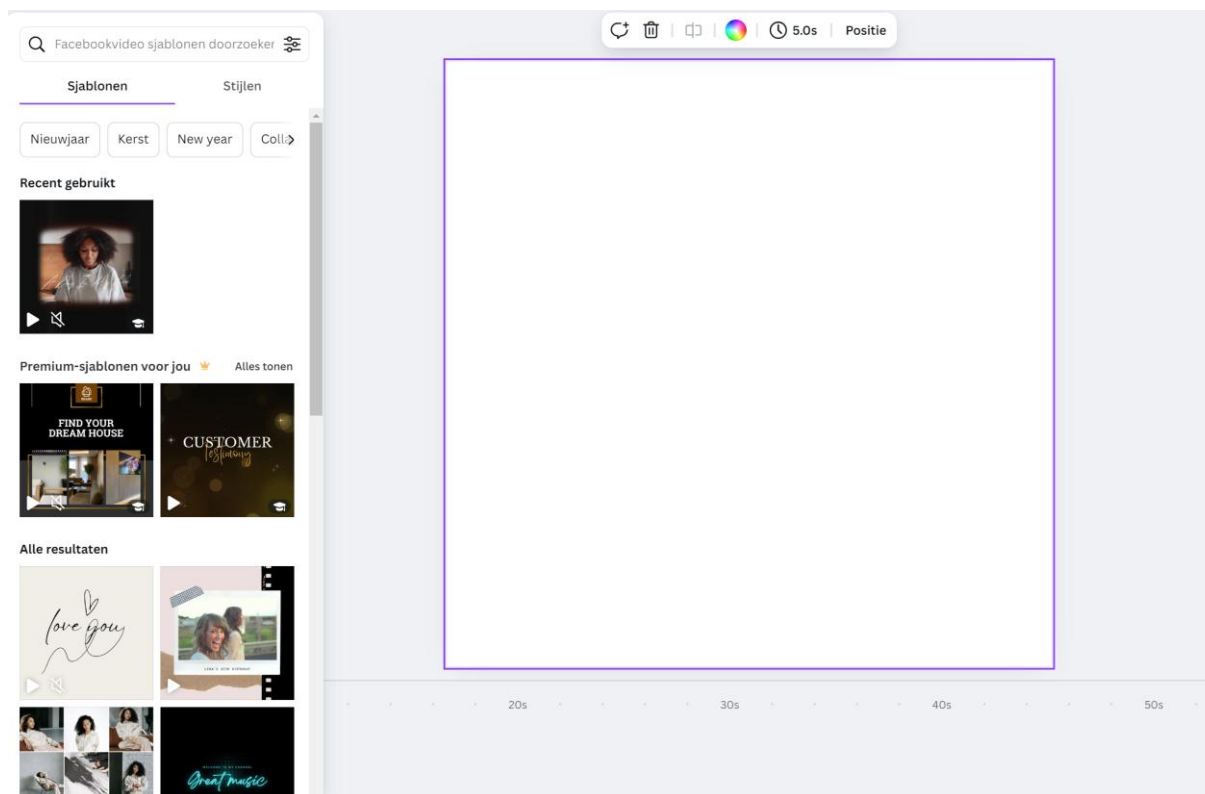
Facebookvideo sjablonen doorzoeker

Sjablonen

Stijlen

Nieuwjaar

Kerst

New year

Coll

Recent gebruikt

Premium-sjablonen voor jou

Alles tonen

FIND YOUR DREAM HOUSE

CUSTOMER Testimony

Alle resultaten

love you

Great music

5.0s

Positie

20s

30s

40s

50s